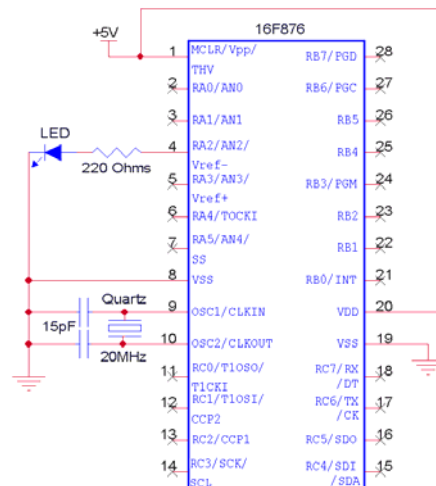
+5V
16F876
1 MCLR/Vpp/THV
2 RA0/AN0
3 RA1/AN1
4 RA2/AN2/Vref-
5 RA3/AN3/Vref+
6 RA4/TOCKI
7 RA5/AN4/SS
8 VSS
9 OSC1/CLKIN
10 OSC2/CLKOUT
11 RC0/T1OSO/T1CKI
12 RC1/T1OSI/CCP2
13 RC2/CCP1
14 RC3/SCK/SCL
28 RB7/PGD
27 RB6/PGC
26 RB5
25 RB4
24 RB3/PGM
23 RB2
22 RB1
21 RB0/INT
20 VDD
19 VSS
18 RC7/RX/DT
17 RC6/TX/CK
16 RC5/SDO
15 RC4/SDI/SDA
LED
220 Ohms
Quartz
15pF
20MHz